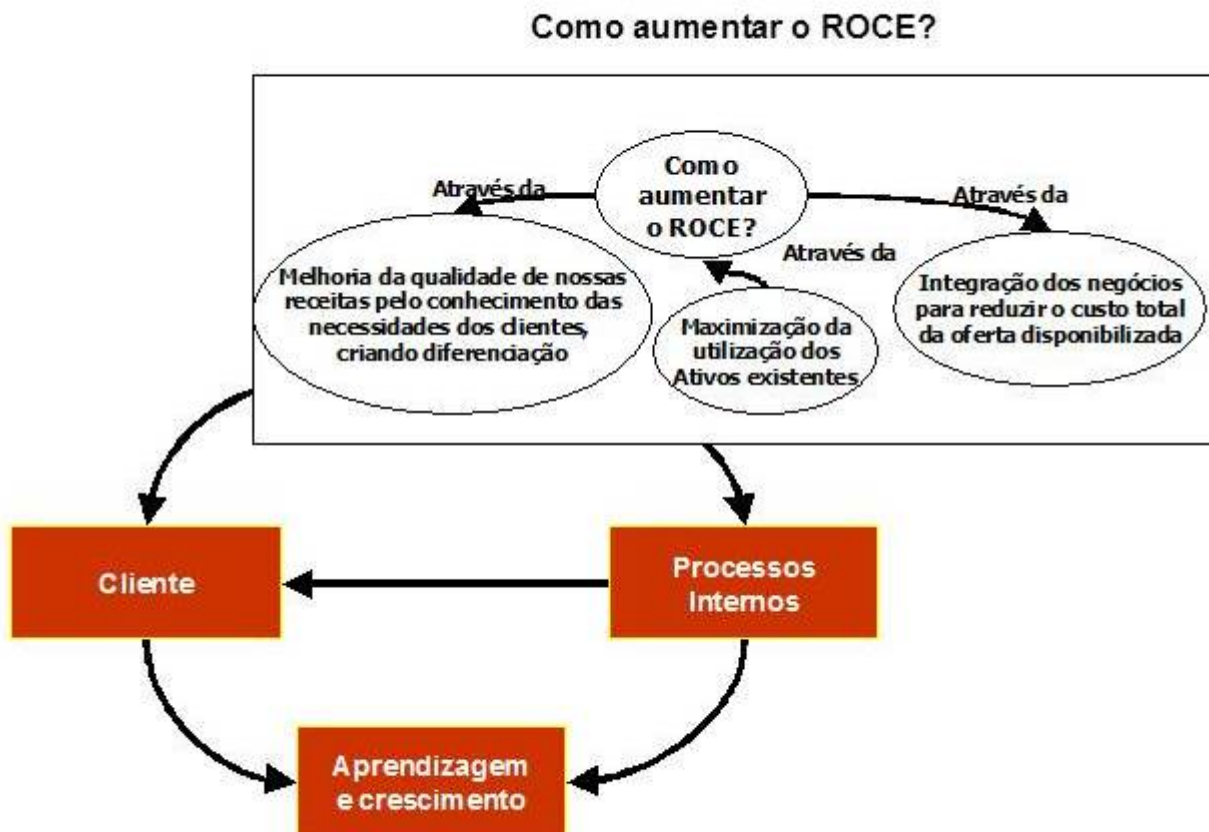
Como aumentar o ROCE?

Como aumentar o ROCE?

Através da

Através da

Através da

Melhoria da qualidade de nossas receitas pelo conhecimento das necessidades dos clientes, criando diferenciação

Maximização da utilização dos Ativos existentes

Integração dos negócios para reduzir o custo total da oferta disponibilizada

Cliente

Processos Internos

Aprendizagem e crescimento